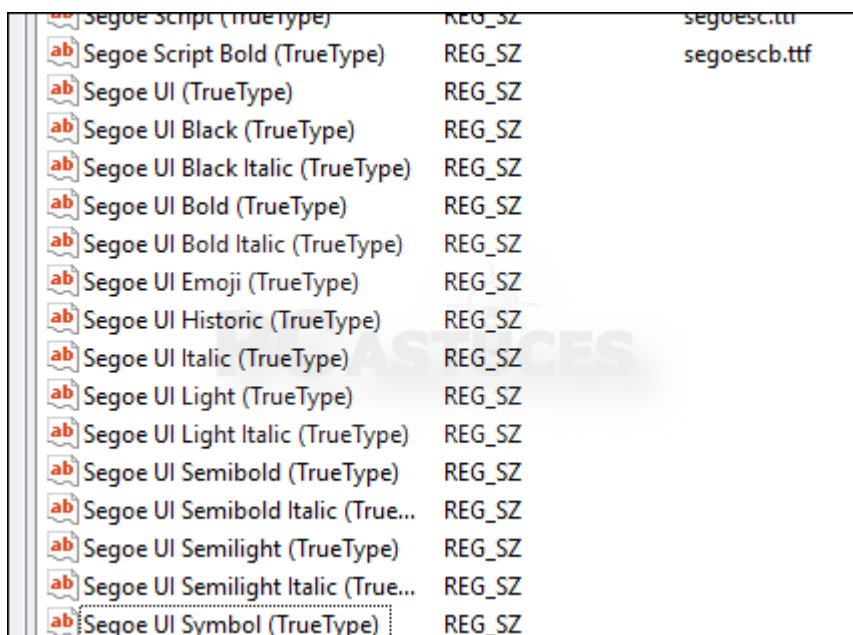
| | | |
|---|---|---|
| ab Segoe Script (TrueType) | REG_SZ | segoesc.ttf |
| ab Segoe Script Bold (TrueType) | REG_SZ | segoescb.ttf |
| ab Segoe UI (TrueType) | REG_SZ | |
| ab Segoe UI Black (TrueType) | REG_SZ | |
| ab Segoe UI Black Italic (TrueType) | REG_SZ | |
| ab Segoe UI Bold (TrueType) | REG_SZ | |
| ab Segoe UI Bold Italic (TrueType) | REG_SZ | |
| ab Segoe UI Emoji (TrueType) | REG_SZ | |
| ab Segoe UI Historic (TrueType) | REG_SZ | |
| ab Segoe UI Italic (TrueType) | REG_SZ | |
| ab Segoe UI Light (TrueType) | REG_SZ | |
| ab Segoe UI Light Italic (TrueType) | REG_SZ | |
| ab Segoe UI Semibold (TrueType) | REG_SZ | |
| ab Segoe UI Semibold Italic (True... | REG_SZ | |
| ab Segoe UI Semilight (TrueType) | REG_SZ | |
| ab Segoe UI Semilight Italic (True... | REG_SZ | |
| ab Segoe UI Symbol (TrueType) | REG_SZ | |

PCASTUCES